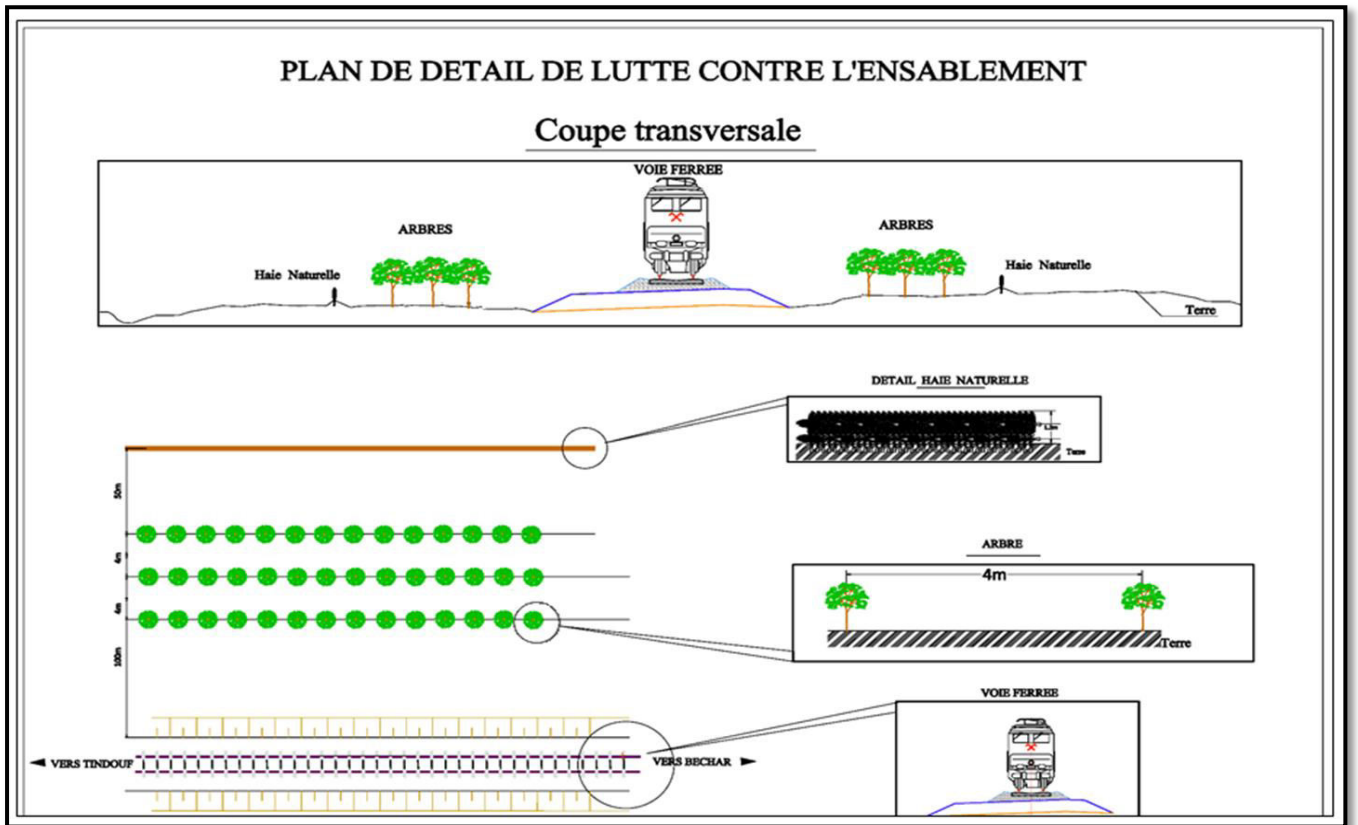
PLAN DE DETAIL DE LUTTE CONTRE L'ENSABLEMENT

Coupe transversale

VOIE FERREE

ARBRES

ARBRES

Haie Naturelle

Haie Naturelle

Terre

DETAIL HAIE NATURELLE

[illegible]

Terre

50m

4m

4m

100m

ARBRE

4m

Terre

VOIE FERREE

◄ VERS TINDOUF

VERS BECHAR ►